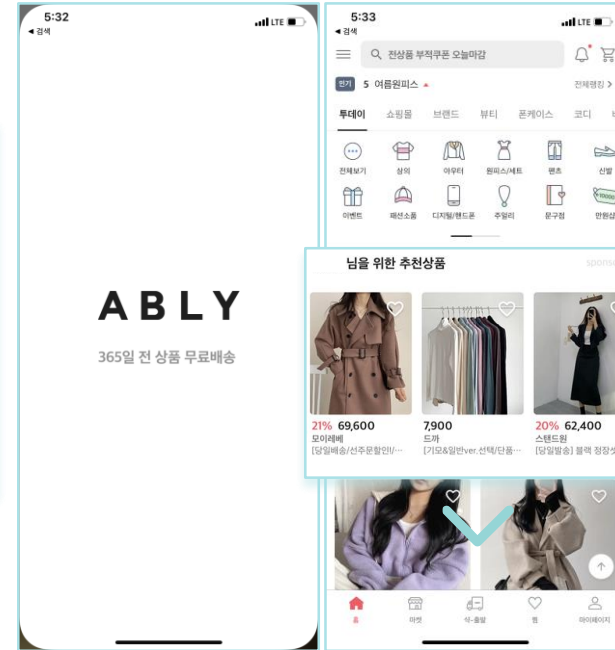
5:32
◀ 검색

ABLY

365일 전 상품 무료배송

5:33
◀ 검색

전상품 부적쿠폰 오늘마감

인기 5 여름원피스 ▲
전체랭킹 >

투데이 쇼핑몰 브랜드 뷰티 폰케이스 코디

전체보기 상의 아우터 원피스/세트 팬츠 신발
이벤트 패션소품 디지털/핸드폰 주얼리 문구점 안원샵

님을 위한 추천상품
sponso

21% 69,600
모이레베
[당일배송/선주문할인]/...

7,900
드까
[기모&일반ver.선택/단품...

20% 62,400
스탠드원
[당일발송] 블랙 정장

홈 마켓 덕-출발 찜 마이페이지